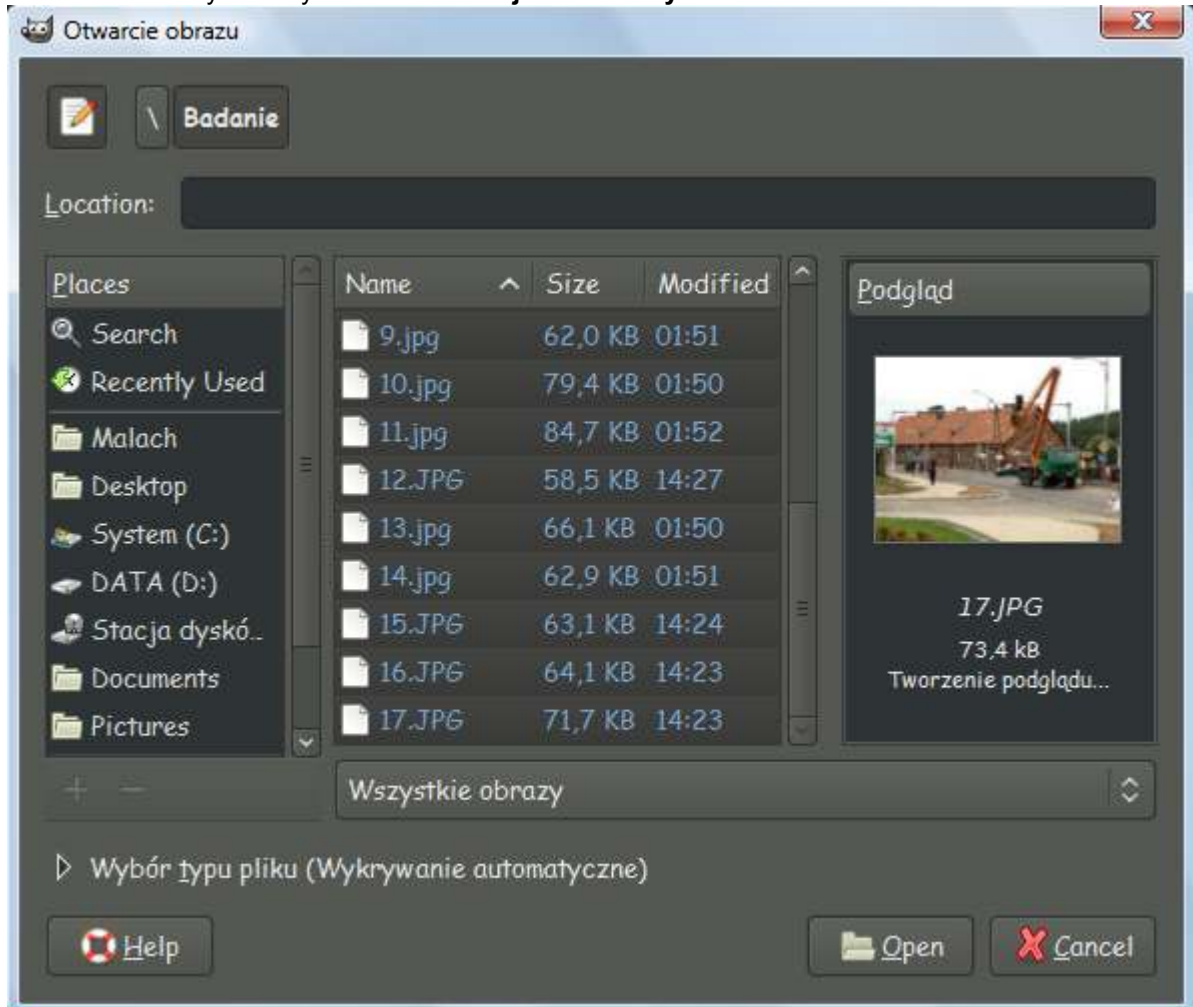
Otwarcie obrazu

\ Badanie

Location:

Places
Search
Recently Used
Malach
Desktop
System (C:)
DATA (D:)
Stacja dyskó..
Documents
Pictures

| Name | Size | Modified |
|---|---|---|
| 9.jpg | 62,0 KB | 01:51 |
| 10.jpg | 79,4 KB | 01:50 |
| 11.jpg | 84,7 KB | 01:52 |
| 12.JPG | 58,5 KB | 14:27 |
| 13.jpg | 66,1 KB | 01:50 |
| 14.jpg | 62,9 KB | 01:51 |
| 15.JPG | 63,1 KB | 14:24 |
| 16.JPG | 64,1 KB | 14:23 |
| 17.JPG | 71,7 KB | 14:23 |

Podgląd

17.JPG
73,4 kB
Tworzenie podglądu...

+ −

Wszystkie obrazy

Wybór typu pliku (Wykrywanie automatyczne)

Help

Open

Cancel